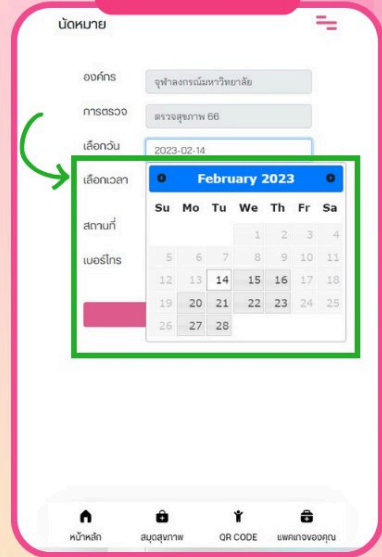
นัดหมาย

องค์กร จุฬาลงกรณ์มหาวิทยาลัย

การตรวจ ตรวจสุขภาพ 66

เลือกวัน 2023-02-14

เลือกเวลา

สถานที่

เบอร์โทร

February 2023

| Su | Mo | Tu | We | Th | Fr | Sa |
|---|---|---|---|---|---|---|
| | | | 1 | 2 | 3 | 4 |
| 5 | 6 | 7 | 8 | 9 | 10 | 11 |
| 12 | 13 | 14 | 15 | 16 | 17 | 18 |
| 19 | 20 | 21 | 22 | 23 | 24 | 25 |
| 26 | 27 | 28 | | | | |

หน้าหลัก สมุดสุขภาพ QR CODE แพคเกจของคุณ